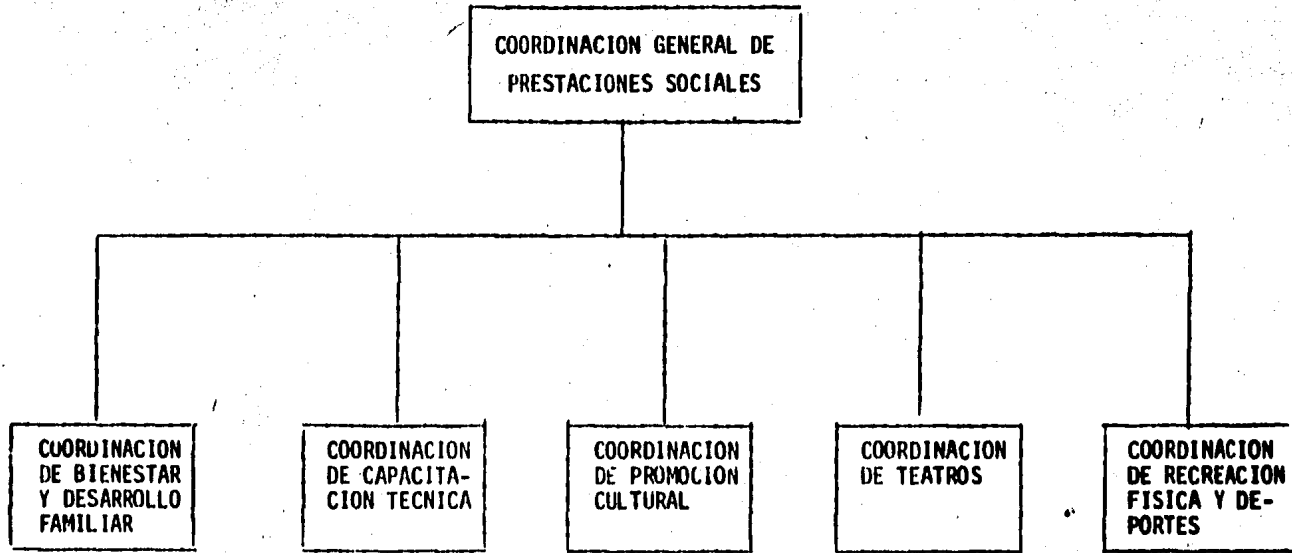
COORDINACION GENERAL DE PRESTACIONES SOCIALES

COORDINACION DE BIENESTAR Y DESARROLLO FAMILIAR

COORDINACION DE CAPACITACION TECNICA

COORDINACION DE PROMOCION CULTURAL

COORDINACION DE TEATROS

COORDINACION DE RECREACION FISICA Y DEPORTES